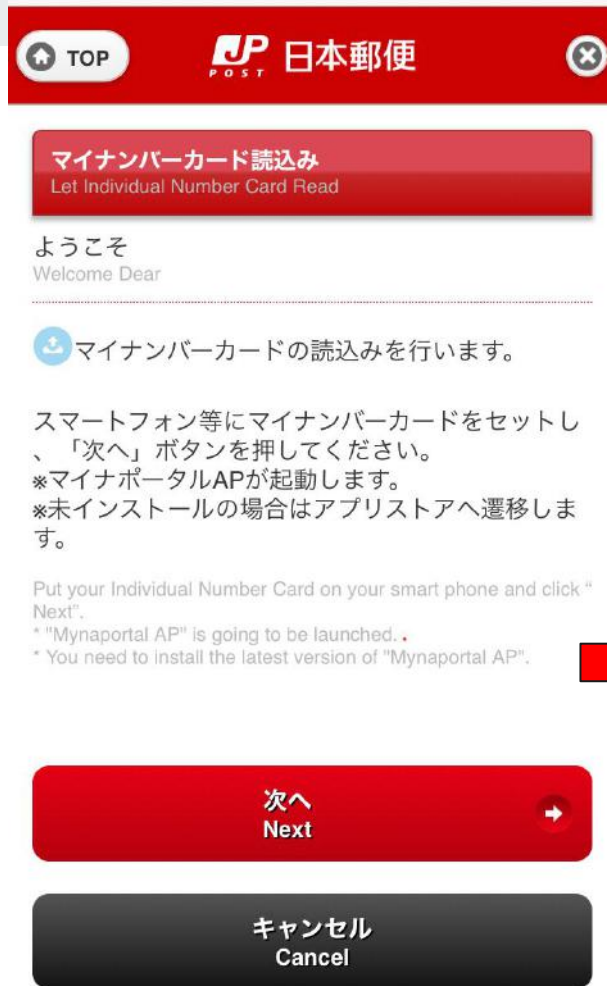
TOP

JP POST 日本郵便

マイナンバーカード読込み
Let Individual Number Card Read

ようこそ
Welcome Dear

マイナンバーカードの読込みを行います。

スマートフォン等にマイナンバーカードをセットし、「次へ」ボタンを押してください。
※マイナポータルAPが起動します。
※未インストールの場合はアプリストアへ遷移します。

Put your Individual Number Card on your smart phone and click " Next".
* "Mynaportal AP" is going to be launched.
* You need to install the latest version of "Mynaportal AP".

次へ
Next

キャンセル
Cancel